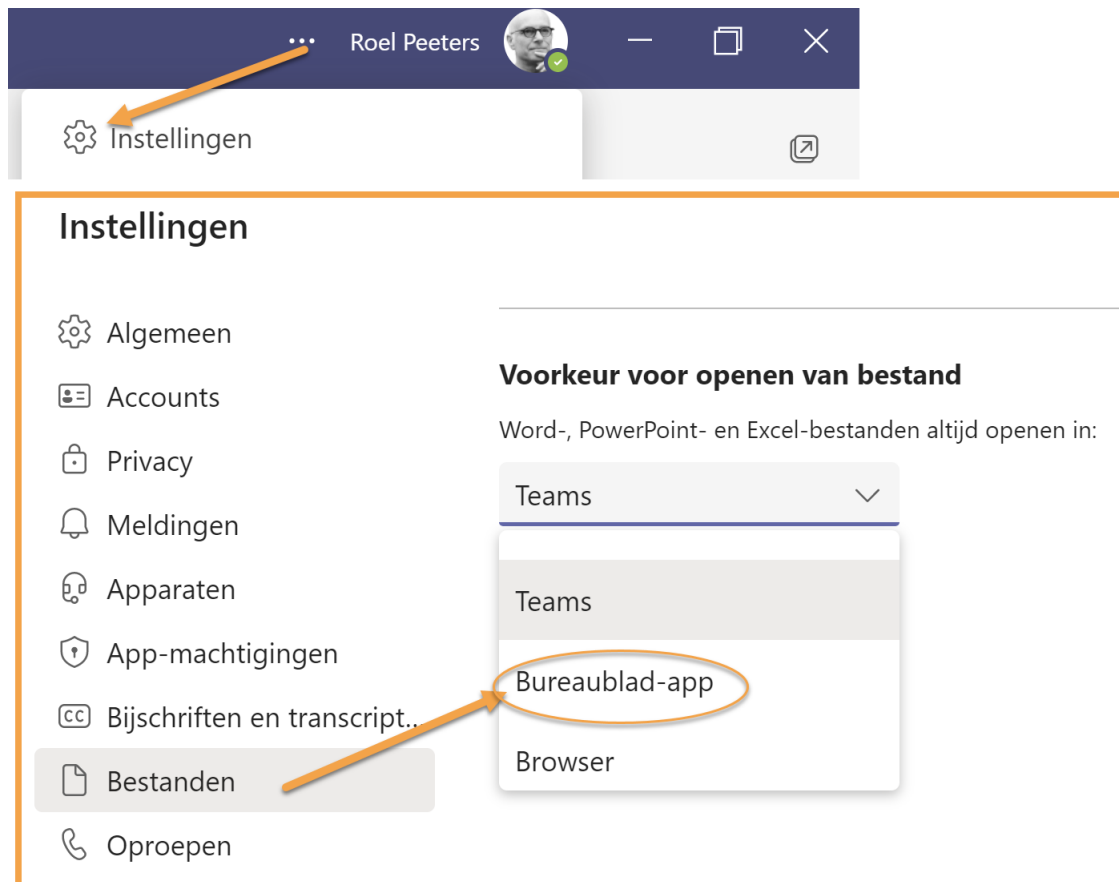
··· Roel Peeters

Instellingen

Instellingen

Algemeen
Accounts
Privacy
Meldingen
Apparaten
App-machtigingen
Bijschriften en transcript...
Bestanden
Oproepen

Voorkeur voor openen van bestand

Word-, PowerPoint- en Excel-bestanden altijd openen in:

Teams

Teams
Bureaublad-app
Browser